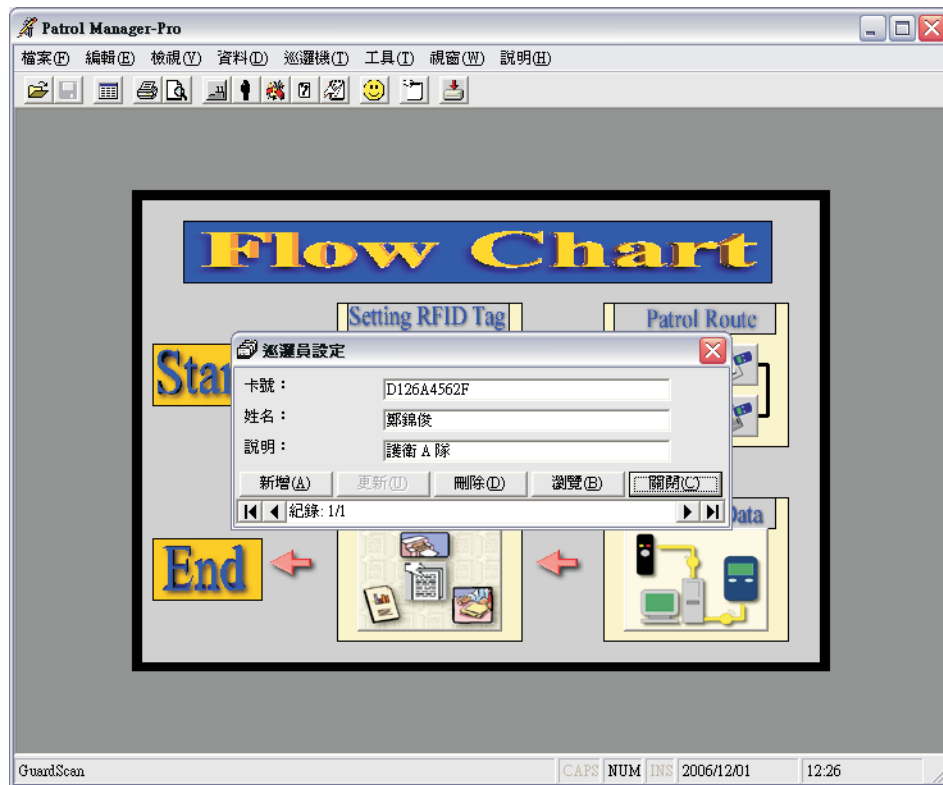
Patrol Manager-Pro

檔案(F) 編輯(E) 檢視(V) 資料(D) 巡邏機(T) 工具(T) 視窗(W) 說明(H)

Flow Chart

Setting RFID Tag

Patrol Route

Star

巡邏員設定

卡號： D126A4562F

姓名： 鄭錦俊

說明： 護衛 A 隊

新增(A) 更新(U) 刪除(D) 瀏覽(B) 關閉(C)

紀錄: 1/1

Data

End

GuardScan CAPS NUM INS 2006/12/01 12:26